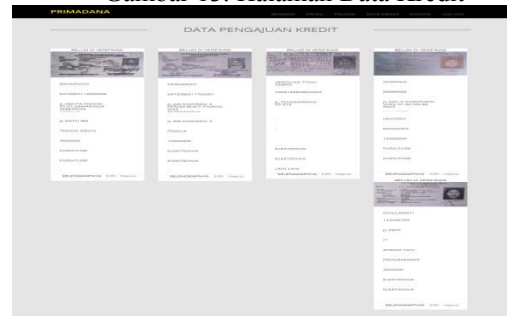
Gambar 13. Halaman Data Kredit

PRIMADANA

DATA PENGAJUAN KREDIT

BELUM DI VERIFIKASI

BELUM DI VERIFIKASI

BELUM DI VERIFIKASI

BELUM DI VERIFIKASI

FURNITURE

FURNITURE

ELEKTRONIK

ELEKTRONIK

ELEKTRONIK

ELEKTRONIK

FURNITURE

FURNITURE

SELENGKAPNYA

SELENGKAPNYA

SELENGKAPNYA

SELENGKAPNYA

BELUM DI VERIFIKASI

ELEKTRONIK

ELEKTRONIK

SELENGKAPNYA